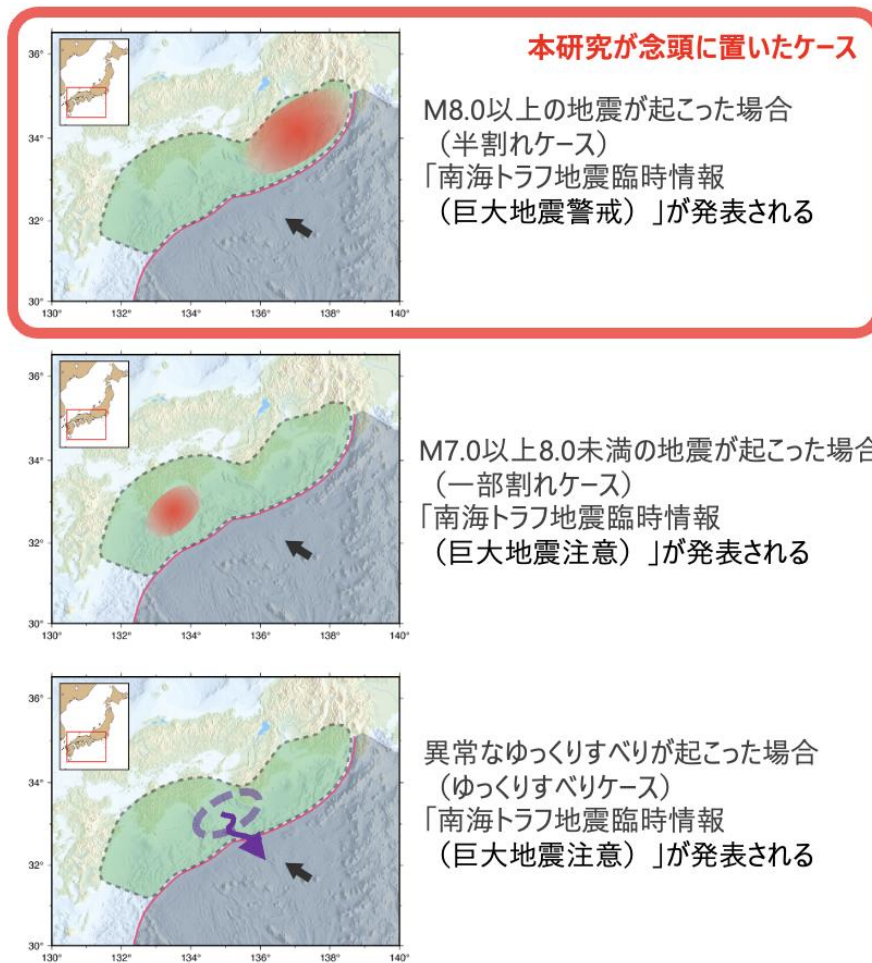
本研究が念頭に置いたケース

36°
34°
32°
30°
130° 132° 134° 136° 138° 140°

M8.0以上の地震が起こった場合
（半割れケース）
「南海トラフ地震臨時情報
（巨大地震警戒）」が発表される

36°
34°
32°
30°
130° 132° 134° 136° 138° 140°

M7.0以上8.0未満の地震が起こった場合
（一部割れケース）
「南海トラフ地震臨時情報
（巨大地震注意）」が発表される

36°
34°
32°
30°
130° 132° 134° 136° 138° 140°

異常なゆっくりすべりが起こった場合
（ゆっくりすべりケース）
「南海トラフ地震臨時情報
（巨大地震注意）」が発表される